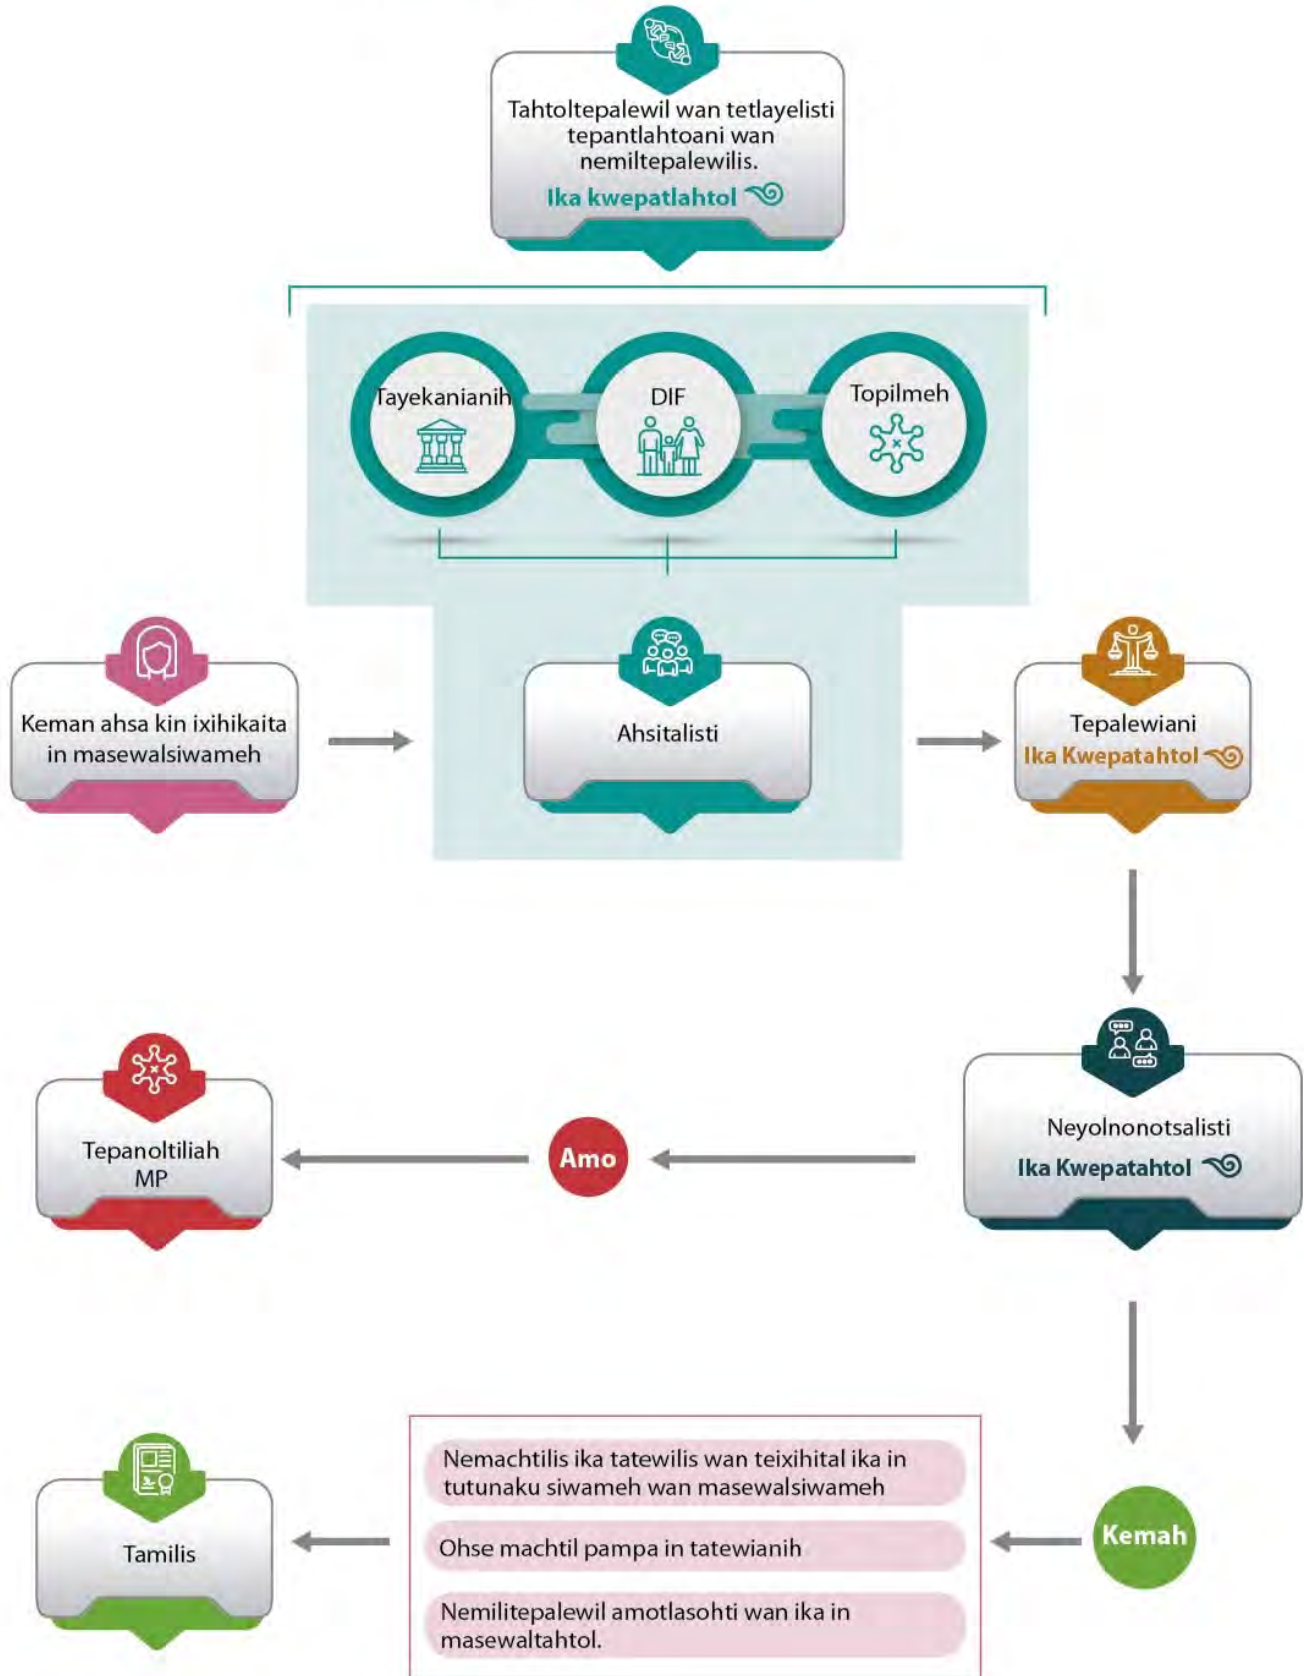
Tahtoltepalewil wan tetlayelisti tepantlahtoani wan nemiltepalewilis.
Ika kwepatlahtol

Tayekanianih
DIF
Topilmeh

Keman ahsa kin ixihikaita in masewalsiwameh

Ahsitalisti

Tepalewiani
Ika Kwepatahtol

Neyolnonotsalisti
Ika Kwepatahtol

Amo

Tepanoltiliah MP

Kemah

Nemachtilis ika tatewilis wan teixihital ika in tutunaku siwameh wan masewalsiwameh

Ohse machtil pampa in tatewianih

Nemilitepalewil amotlasohti wan ika in masewaltahtol.

Tamilis